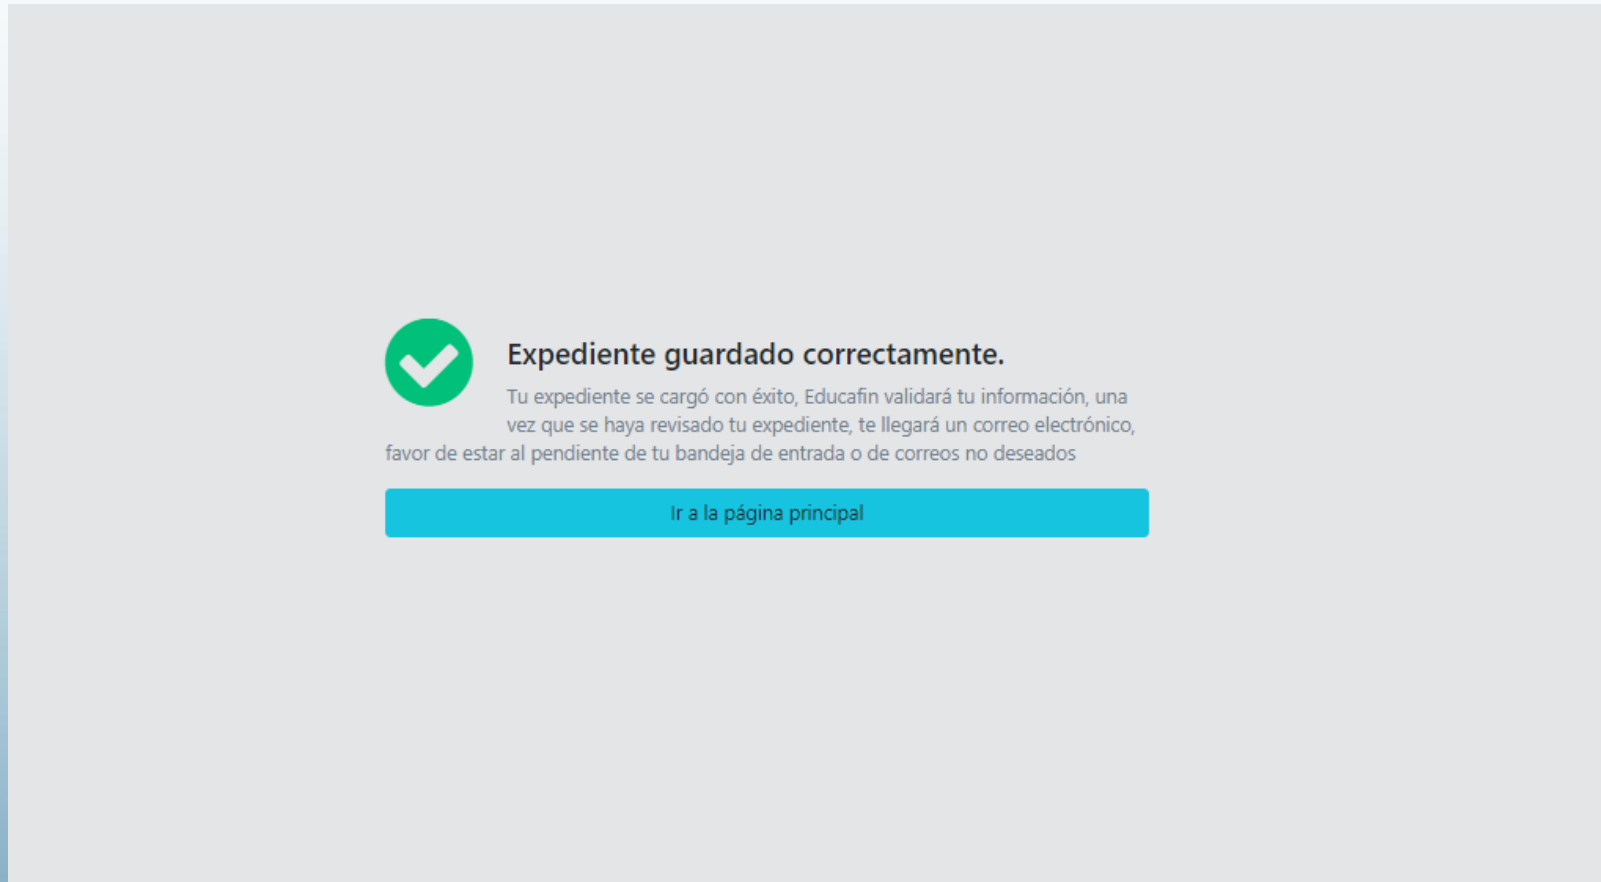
Expediente guardado correctamente.

Tu expediente se cargó con éxito, Educafin validará tu información, una vez que se haya revisado tu expediente, te llegará un correo electrónico, favor de estar al pendiente de tu bandeja de entrada o de correos no deseados

Ir a la página principal